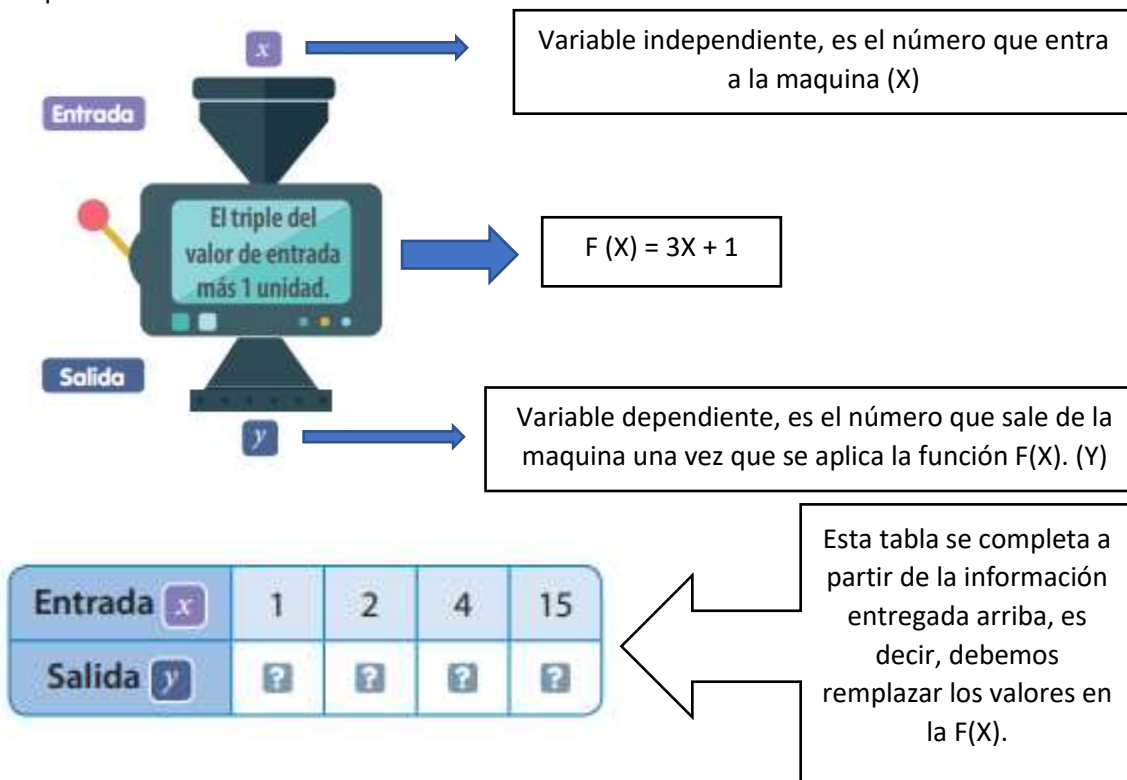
$x$

Variable independiente, es el número que entra a la maquina (X)

Entrada

El triple del valor de entrada más 1 unidad.

F (X) = 3X + 1

Salida

$y$

Variable dependiente, es el número que sale de la maquina una vez que se aplica la función F(X). (Y)

| Entrada $x$ | 1 | 2 | 4 | 15 |
|---|---|---|---|---|
| Salida $y$ | ? | ? | ? | ? |

Esta tabla se completa a partir de la información entregada arriba, es decir, debemos remplazar los valores en la F(X).